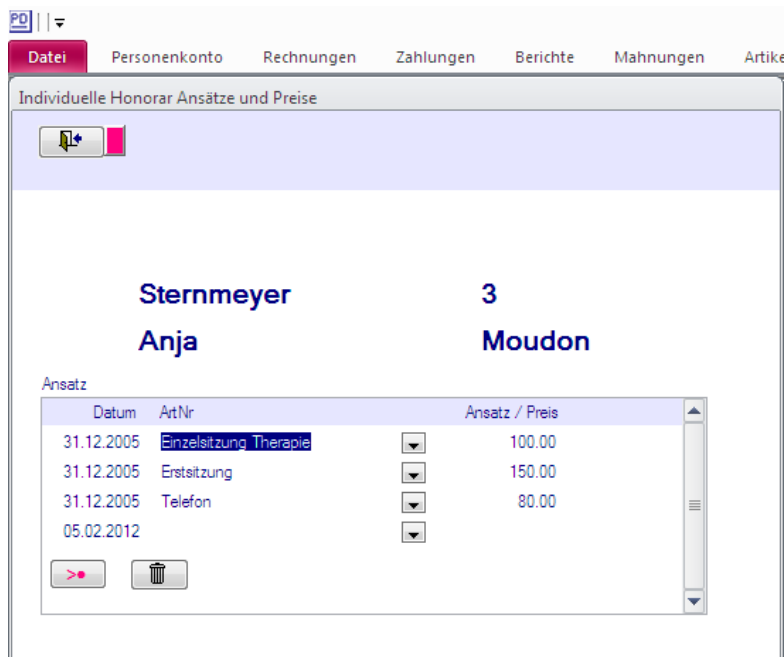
PD

Datei | Personenkonto | Rechnungen | Zahlungen | Berichte | Mahnungen | Artike

Individuelle Honorar Ansätze und Preise

Sternmeyer 3

Anja Moudon

Ansatz

| Datum | ArtNr | Ansatz / Preis |
|---|---|---|
| 31.12.2005 | Einzelsitzung Therapie | 100.00 |
| 31.12.2005 | Erstsitzung | 150.00 |
| 31.12.2005 | Telefon | 80.00 |
| 05.02.2012 | | |